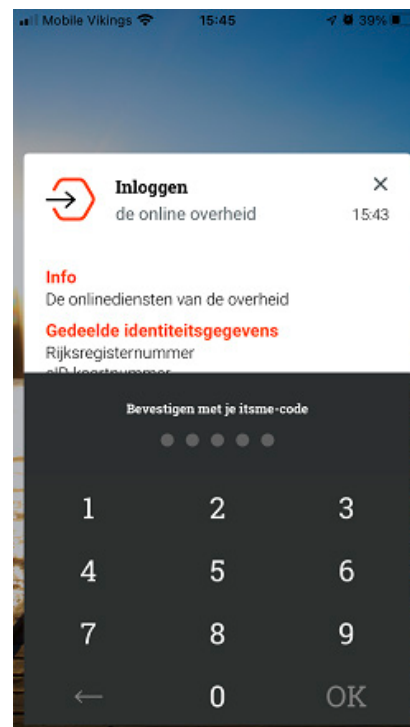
Mobile Vikings 15:45 39%

Inloggen
de online overheid
15:43

Info
De onlinediensten van de overheid

Gedeelde identiteitsgegevens
Rijksregisternummer
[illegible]

Bevestigen met je itsme-code

1 2 3
4 5 6
7 8 9
← 0 OK